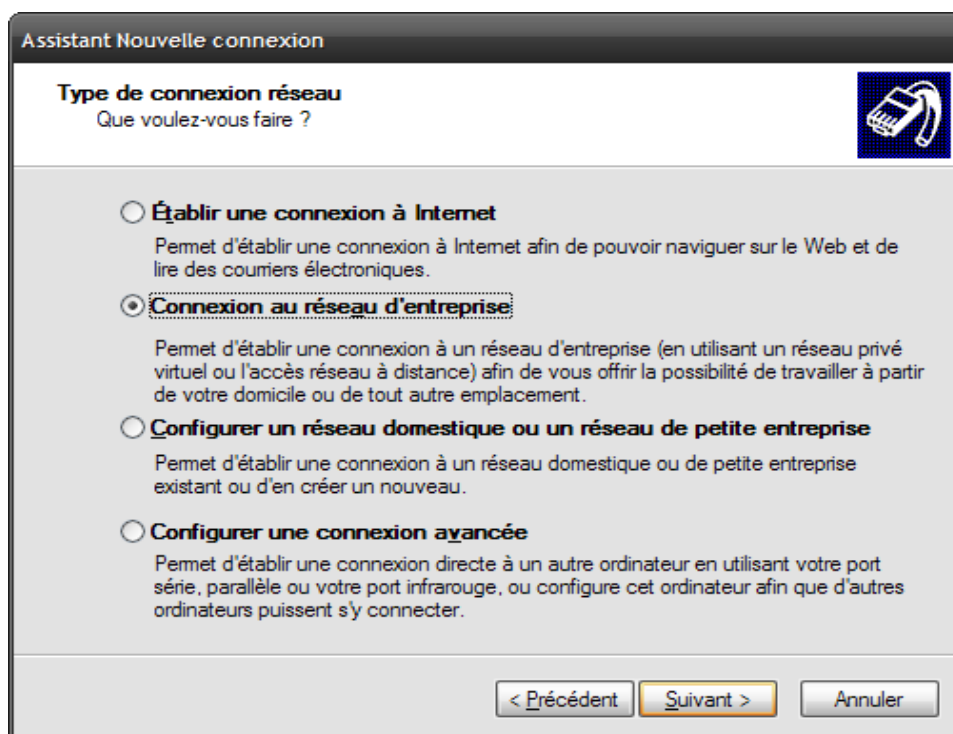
Assistant Nouvelle connexion

Type de connexion réseau
Que voulez-vous faire ?

Établir une connexion à Internet

Permet d'établir une connexion à Internet afin de pouvoir naviguer sur le Web et de lire des courriers électroniques.

Connexion au réseau d'entreprise

Permet d'établir une connexion à un réseau d'entreprise (en utilisant un réseau privé virtuel ou l'accès réseau à distance) afin de vous offrir la possibilité de travailler à partir de votre domicile ou de tout autre emplacement.

Configurer un réseau domestique ou un réseau de petite entreprise

Permet d'établir une connexion à un réseau domestique ou de petite entreprise existant ou d'en créer un nouveau.

Configurer une connexion avancée

Permet d'établir une connexion directe à un autre ordinateur en utilisant votre port série, parallèle ou votre port infrarouge, ou configure cet ordinateur afin que d'autres ordinateurs puissent s'y connecter.

< Précédent | Suivant > | Annuler